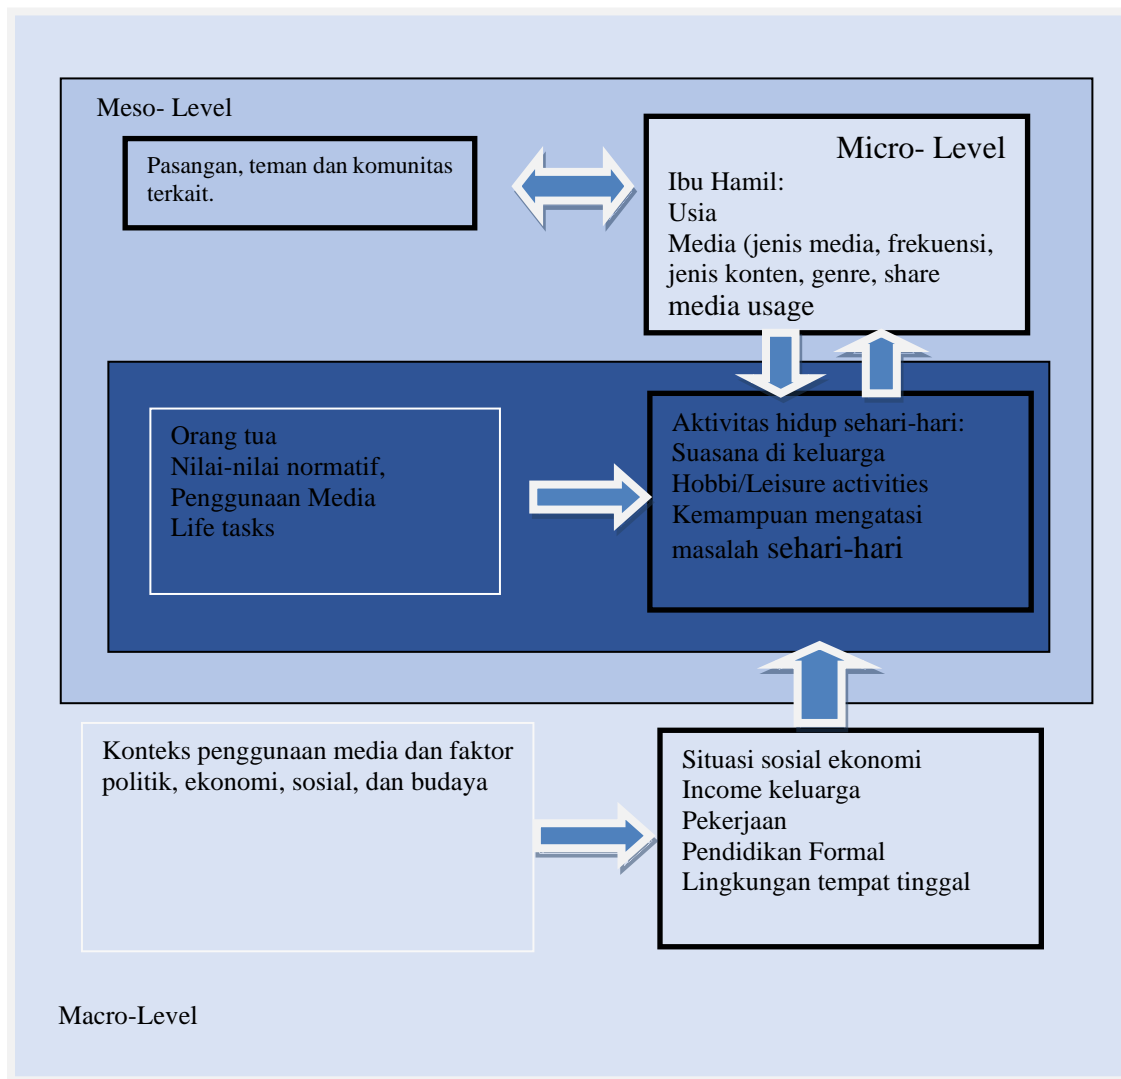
Meso- Level

Pasangan, teman dan komunitas terkait.

Micro- Level

Ibu Hamil:
Usia
Media (jenis media, frekuensi, jenis konten, genre, share media usage

Orang tua
Nilai-nilai normatif,
Penggunaan Media
Life tasks

Aktivitas hidup sehari-hari:
Suasana di keluarga
Hobbi/Leisure activities
Kemampuan mengatasi masalah sehari-hari

Konteks penggunaan media dan faktor politik, ekonomi, sosial, dan budaya

Situasi sosial ekonomi
Income keluarga
Pekerjaan
Pendidikan Formal
Lingkungan tempat tinggal

Macro-Level